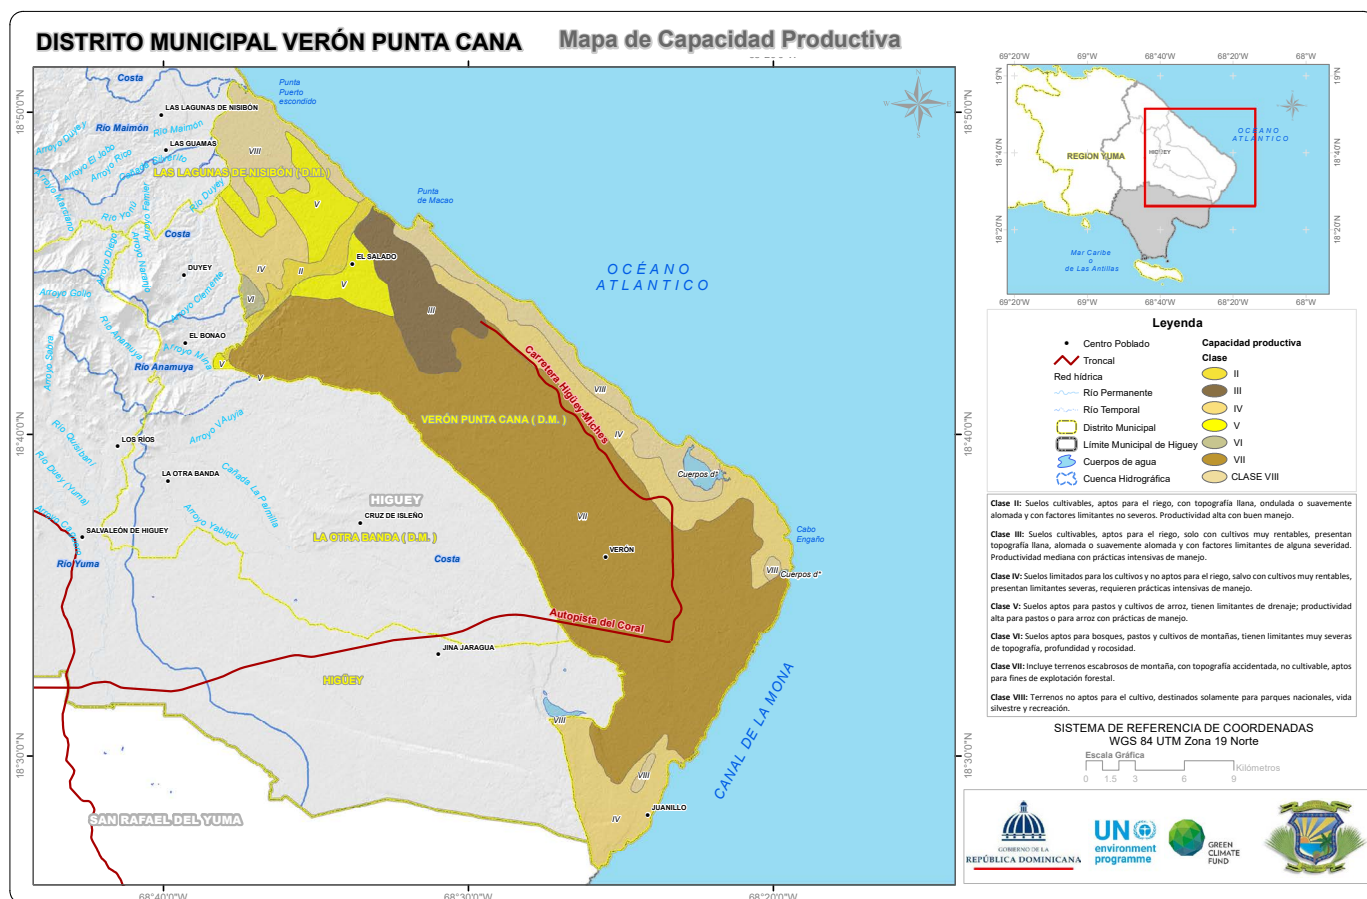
DISTRITO MUNICIPAL VERÓN PUNTA CANA

Mapa de Capacidad Productiva

Costa
Punta Puerto escondido
LAS LAGUNAS DE NISIBON
Rio Maimon
Rio Maimón
LAS GUANAS
VIII
LAS LAGUNAS DE NISIBÓN ( D.M. )
Arroyo Duey
Arroyo El Jobo
Arroyo Rico
Arroyo Marcano
Caño Silverio
Rio Duey
Rio Yonú
Arroyo Famier
V
Punta de Macao
Costa
Arroyo Diego
Arroyo Naranjo
DUEYE
IV
II
EL SALADO
V
Arroyo Golio
Arroyo Clemente
VI
III
OCÉANO ATLANTICO
Rio Anamuya
EL BONAO
Arroyo Mula
Rio Anamuya
V
V
Carretera Higüey-Miches
VIII
Arroyo Sabra
VERÓN PUNTA CANA ( D.M. )
Arroyo VAuyla
LOS RIOS
IV
Rio Quisibani
LA OTRA BANDA
Cañada La Parmilla
Cuerpos d'
Rio Duey (Yuma)
HIGUEY
CRUZ DE ISLEÑO
VII
Arroyo Yabiqui
Arroyo Cañada
SALVALEÓN DE HIGUEY
LA OTRA BANDA ( D.M. )
Cabo Engaño
Rio Yuma
Costa
VERÓN
VIII
Cuerpos d'
Autopista del Coral
JINA JARAGUA
HIGÜEY
VIII
CANAL DE LA MONA
VIII
JUANILLO
SAN RAFAEL DEL YUMA
IV

18°50'0"N
18°40'0"N
18°30'0"N
68°40'0"W
68°30'0"W
68°20'0"W

69°20'W 69°W 68°40'W 68°20'W 68°W
19°N
18°40'N
18°20'N
REGION YUMA
HIGUEY
OCÉANO ATLANTICO
Mar Caribe o de Las Antillas

Leyenda
Centro Poblado
Troncal
Red hídrica
Rio Permanente
Rio Temporal
Distrito Municipal
Límite Municipal de Higuey
Cuerpos de agua
Cuenca Hidrográfica

Capacidad productiva
Clase
II
III
IV
V
VI
VII
CLASE VIII

Clase II: Suelos cultivables, aptos para el riego, con topografía llana, ondulada o suavemente alomada y con factores limitantes no severos. Productividad alta con buen manejo.

Clase III: Suelos cultivables, aptos para el riego, solo con cultivos muy rentables, presentan topografía llana, alomada o suavemente alomada y con factores limitantes de alguna severidad. Productividad mediana con prácticas intensivas de manejo.

Clase IV: Suelos limitados para los cultivos y no aptos para el riego, salvo con cultivos muy rentables, presentan limitantes severas, requieren prácticas intensivas de manejo.

Clase V: Suelos aptos para pastos y cultivos de arroz, tienen limitantes de drenaje; productividad alta para pastos o para arroz con prácticas de manejo.

Clase VI: Suelos aptos para bosques, pastos y cultivos de montañas, tienen limitantes muy severas de topografía, profundidad y rocosidad.

Clase VII: Incluye terrenos escabrosos de montaña, con topografía accidentada, no cultivable, aptos para fines de explotación forestal.

Clase VIII: Terrenos no aptos para el cultivo, destinados solamente para parques nacionales, vida silvestre y recreación.

SISTEMA DE REFERENCIA DE COORDENADAS
WGS 84 UTM Zona 19 Norte
Escala Gráfica
0 1.5 3 6 9
Kilómetros

GOBIERNO DE LA REPÚBLICA DOMINICANA
UN environment programme
GREEN CLIMATE FUND